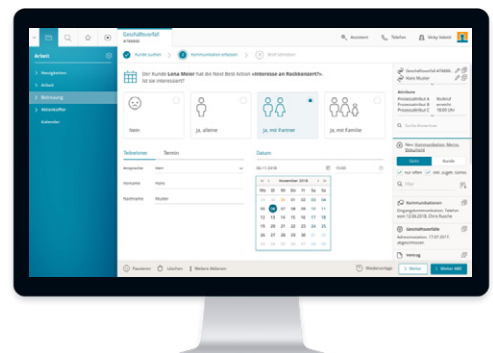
Geschäftsvorfall
4786666

Assistent
Telefon
Vicky Valenti

Arbeit
Neuigkeiten
Arbeit
Betreuung
Aktenkoffer
Kalender

Kunde suchen
Kommunikation erfassen
Next Aktivitäten

Der Kunde Lena Meier hat die Next Best Action »Interesse an Rockkonzert?«. Ist sie interessiert?

Nein
Ja, alleine
Ja, mit Partner
Ja, mit Familie

Teilnehmer
Termin
Datum

Vorname
Hans
Nachname
Muster

06.11.2018
15:00

November 2018

| Mo | Di | Mi | Do | Fr | Sa | So |
|---|---|---|---|---|---|---|
| 29 | 30 | 31 | 1 | 2 | 3 | 4 |
| 5 | 6 | 7 | 8 | 9 | 10 | 11 |
| 12 | 13 | 14 | 15 | 16 | 17 | 18 |
| 19 | 20 | 21 | 22 | 23 | 24 | 25 |
| 26 | 27 | 28 | 29 | 30 | 1 | 2 |
| 3 | 4 | 5 | 6 | 7 | 8 | 9 |

Geschäftsvorfall 4786666
Hans Muster

Kontakte

Suche Kontakte

Neu
Kommunikation
Kunde

Filter

Kommunikationen
Eingangskommunikation: Telefon

Geschäftsvorfälle

Vertrag

Pausieren
Löschen
Weitere Aktionen
Wiedervorlage
Zurück
Weiter